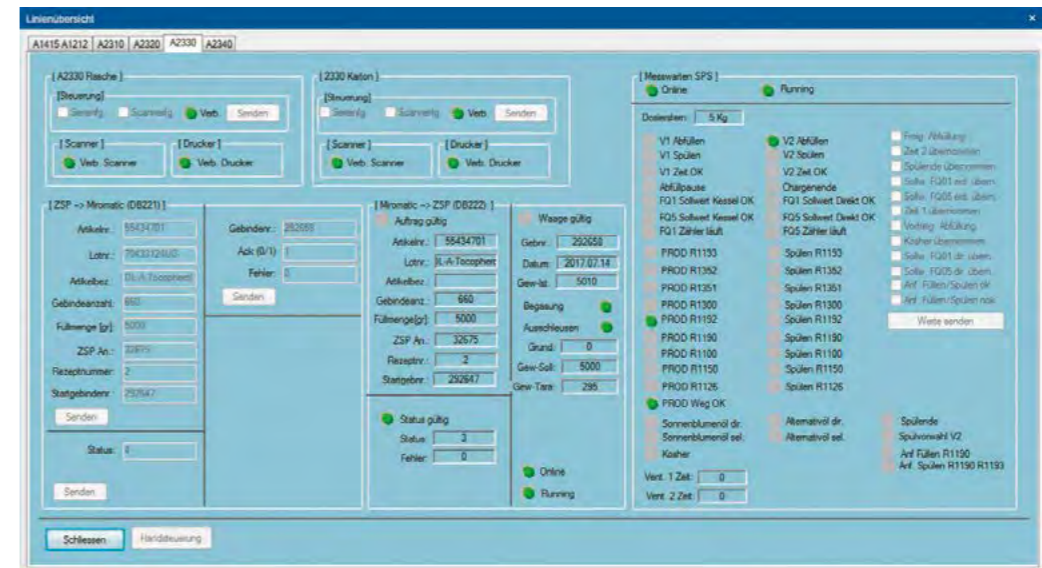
Linienübersicht

A1415 A1212 | A2310 | A2320 | A2330 | A2340

[ A2330 Flasche ]
[Steuerung]
Sendefg Scanfertig Verb. Senden
[ Scanner ] [ Drucker ]
Verb. Scanner Verb. Drucker

[ 2330 Karton ]
[Steuerung]
Sendefg Scanfertig Verb. Senden
[ Scanner ] [ Drucker ]
Verb. Scanner Verb. Drucker

[ ZSP -> Miromatic (DB221) ]
Artikelnr.: 55434701
Lotnr.: 70433124UO
Artikelbez.: DL-A-Tocopherol
Gebindeanzahl: 660
Füllmenge [gr]: 5000
ZSP An.: 32675
Rezeptnummer: 2
Startgebindenr.: 292647
Senden
Status: 4
Senden

Gebindenr.: 292658
Ack (0/1): 1
Fehler: 0
Senden

[ Miromatic -> ZSP (DB222) ]
Auftrag gültig
Artikelnr.: 55434701
Lotnr.: L-A-Tocopherol
Artikelbez.:
Gebindeanz.: 660
Füllmenge[gr]: 5000
ZSP An.: 32675
Rezeptnr.: 2
Startgebnr.: 292647

Status gültig
Status: 3
Fehler: 0

Waage gültig
Gebnr.: 292658
Datum: 2017.07.14
Gew-Ist: 5010
Begasung
Ausschleusen
Grund: 0
Gew-Soll: 5000
Gew-Tara: 295
Online
Running

[ Messwarten SPS ]
Online Running
Dosierstern: 5 Kg
V1 Abfüllen
V1 Spülen
V1 Zeit OK
Abfüllpause
FQ1 Sollwert Kessel OK
FQ5 Sollwert Kessel OK
FQ 1 Zähler läuft
V2 Abfüllen
V2 Spülen
V2 Zeit OK
Chargenende
FQ1 Sollwert Direkt OK
FQ5 Sollwert Direkt OK
FQ5 Zähler läuft
Freig. Abfüllung
Zeit 2 übernommen
Spülende übernommen
Sollw. FQ01 ext. übern.
Sollw. FQ05 ext. übern.
Zeit 1 übernommen
Vorlrag. Abfüllung
Kosher übernommen
Sollw. FQ01 dir. übern.
Sollw. FQ05 dir. übern.
Anf. Füllen/Spülen dir
Anf. Füllen/Spülen nok
Werte senden
PROD R1153
PROD R1352
PROD R1351
PROD R1300
PROD R1192
PROD R1190
PROD R1100
PROD R1150
PROD R1126
PROD Weg OK
Spülen R1153
Spülen R1362
Spülen R1351
Spülen R1300
Spülen R1192
Spülen R1190
Spülen R1100
Spülen R1150
Spülen R1126
Sonnenblumenöl dir.
Sonnenblumenöl sel.
Kosher
Alternativöl dir.
Alternativöl sel.
Spülende
Spülvorwahl V2
Anf. Füllen R1190
Anf. Spülen R1190 R1193
Vent. 1 Zeit: 0
Vent. 2 Zeit: 0

Schliessen Handsteuerung